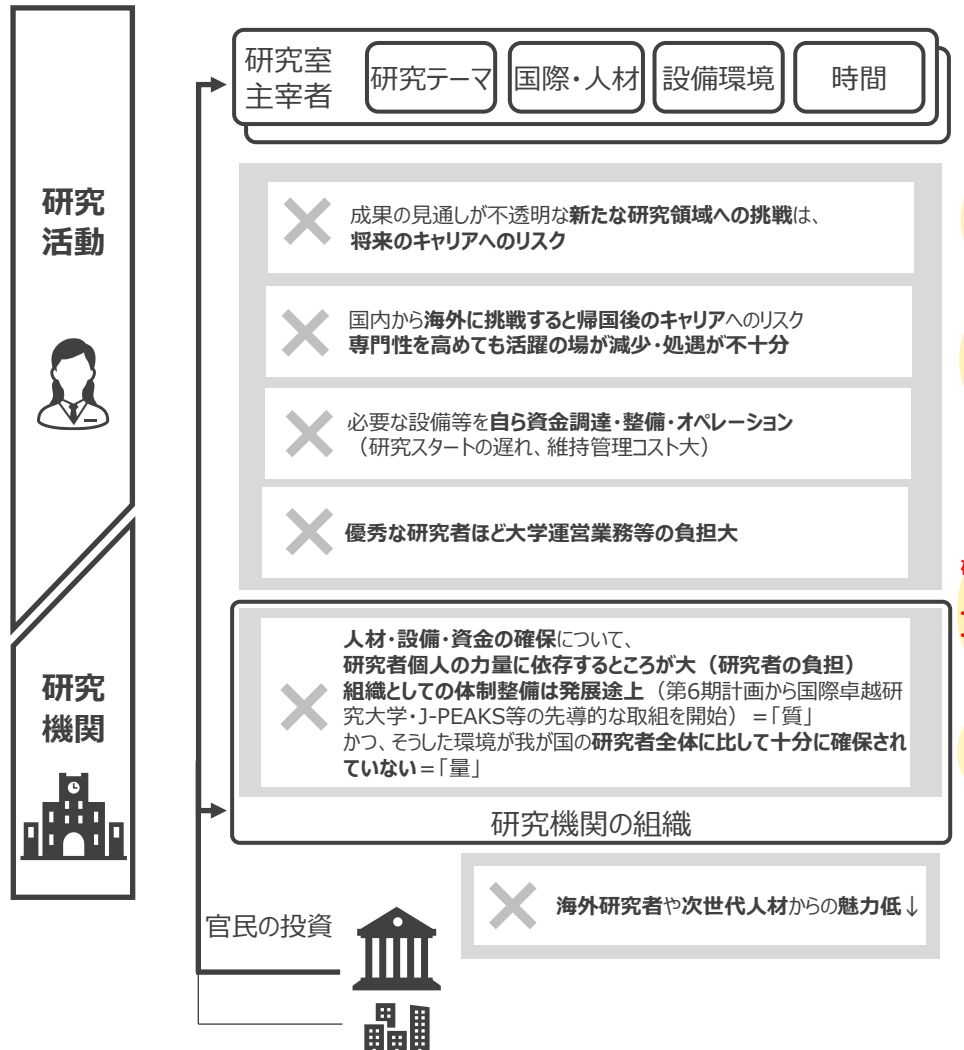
研究活動

研究室主宰者

研究テーマ

国際・人材

設備環境

時間

成果の見通しが不透明な新たな研究領域への挑戦は、将来のキャリアへのリスク

国内から海外に挑戦すると帰国後のキャリアへのリスク
専門性を高めても活躍の場が減少・処遇が不十分

必要な設備等を自ら資金調達・整備・オペレーション
（研究スタートの遅れ、維持管理コスト大）

優秀な研究者ほど大学運営業務等の負担大

研究機関

人材・設備・資金の確保について、
研究者個人の力量に依存するところが大（研究者の負担）
組織としての体制整備は発展途上（第6期計画から国際卓越研究大学・J-PEAKS等の先導的な取組を開始）＝「質」
かつ、そうした環境が我が国の研究者全体に比して十分に確保されていない＝「量」

研究機関の組織

官民の投資

海外研究者や次世代人材からの魅力低↓